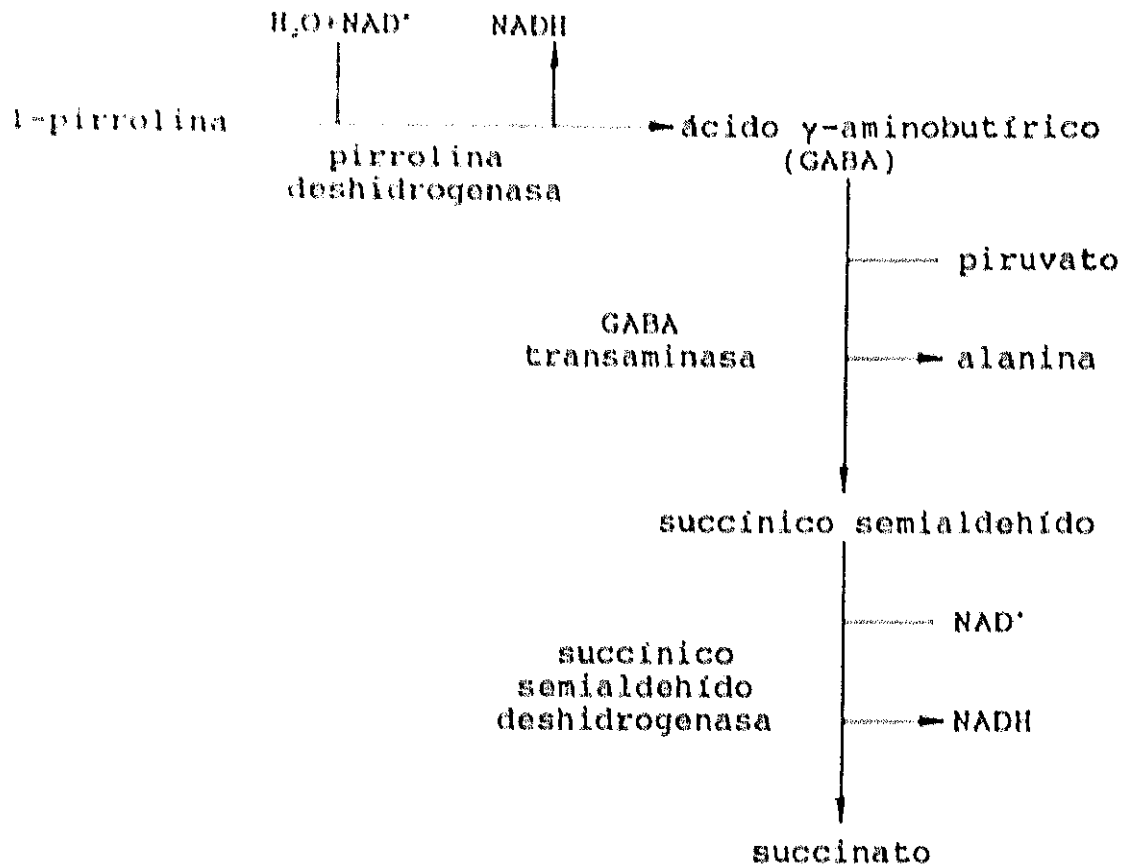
$H_2O+NAD^+$ NADH

1-pirrolina pirrolina deshidrogenasa ácido γ-aminobutírico (GABA)

piruvato

GABA transaminasa

alanina

succínico semialdehído

$NAD^+$

succínico semialdehído deshidrogenasa

NADH

succinato